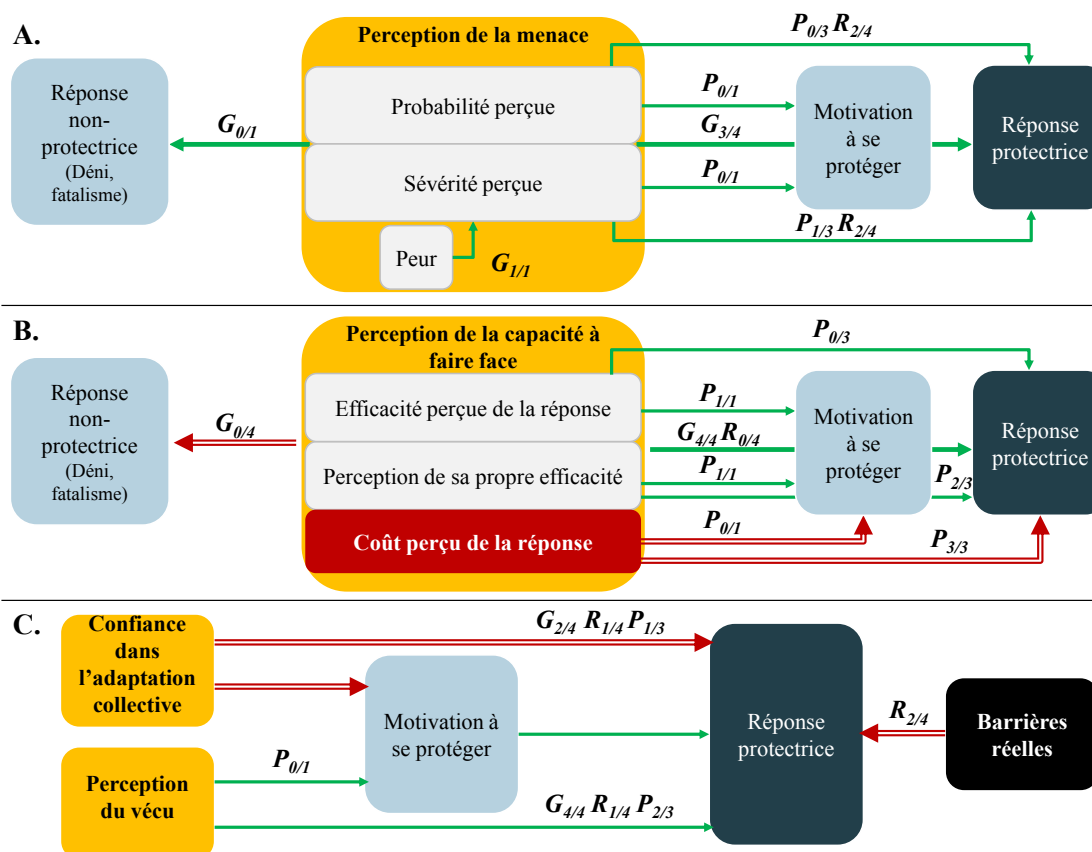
A.

Réponse non-protectrice (Déni, fatalisme)

$G_{0/1}$

Perception de la menace

Probabilité perçue

Sévérité perçue

Peur

$G_{1/1}$

$P_{0/3}$ $R_{2/4}$

$P_{0/1}$

$G_{3/4}$

$P_{0/1}$

$P_{1/3}$ $R_{2/4}$

Motivation à se protéger

Réponse protectrice

B.

Réponse non-protectrice (Déni, fatalisme)

$G_{0/4}$

Perception de la capacité à faire face

Efficacité perçue de la réponse

Perception de sa propre efficacité

Coût perçu de la réponse

$P_{0/3}$

$P_{1/1}$

$G_{4/4}$ $R_{0/4}$

$P_{1/1}$

$P_{2/3}$

$P_{0/1}$

$P_{3/3}$

Motivation à se protéger

Réponse protectrice

C.

Confiance dans l'adaptation collective

$G_{2/4}$ $R_{1/4}$ $P_{1/3}$

Motivation à se protéger

Réponse protectrice

$R_{2/4}$

Barrières réelles

Perception du vécu

$P_{0/1}$

$G_{4/4}$ $R_{1/4}$ $P_{2/3}$